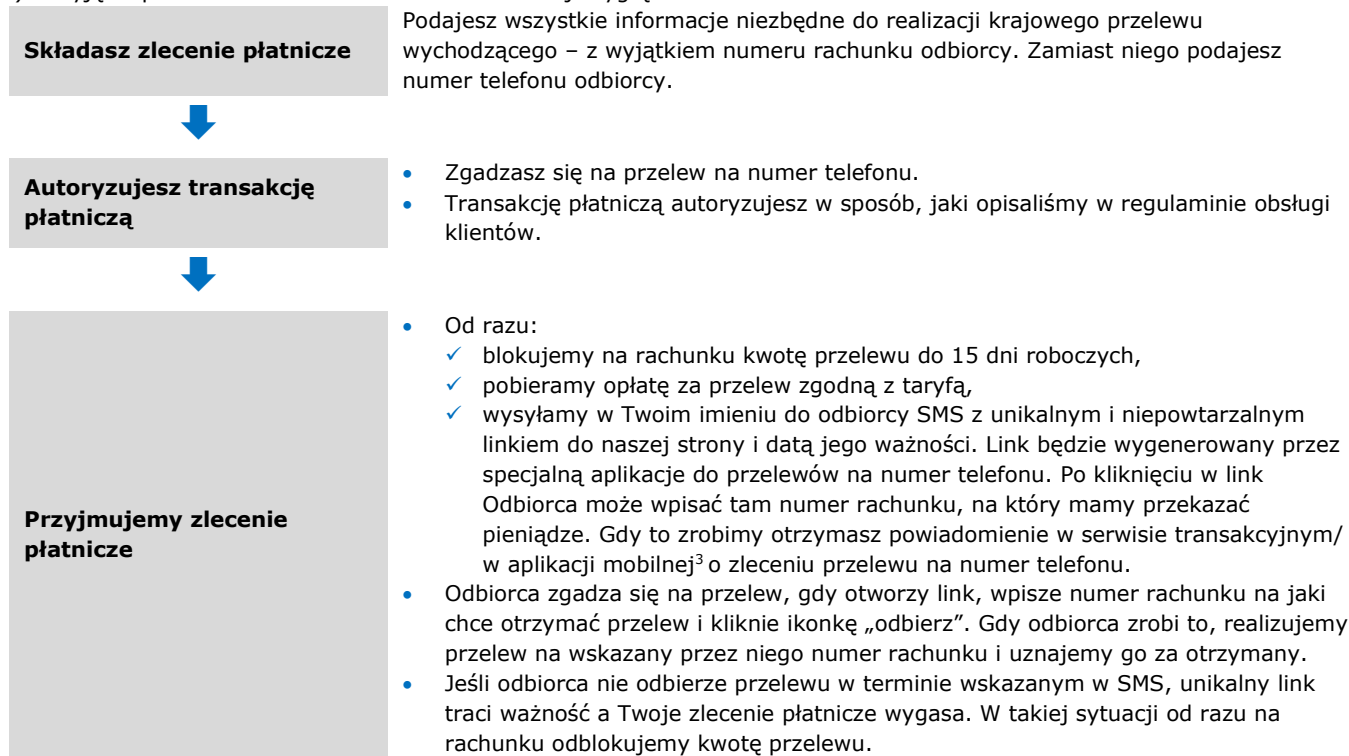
Składasz zlecenie płatnicze

Podajesz wszystkie informacje niezbędne do realizacji krajowego przelewu wychodzącego – z wyjątkiem numeru rachunku odbiorcy. Zamiast niego podajesz numer telefonu odbiorcy.

Autoryzujesz transakcję płatniczą

- Zgadzasz się na przelew na numer telefonu.
- Transakcję płatniczą autoryzujesz w sposób, jaki opisaliśmy w regulaminie obsługi klientów.

Przyjmujemy zlecenie płatnicze

- Od razu:
  - ✓ blokujemy na rachunku kwotę przelewu do 15 dni roboczych,
  - ✓ pobieramy opłatę za przelew zgodną z taryfą,
  - ✓ wysyłamy w Twoim imieniu do odbiorcy SMS z unikalnym i niepowtarzalnym linkiem do naszej strony i datą jego ważności. Link będzie wygenerowany przez specjalną aplikacje do przelewów na numer telefonu. Po kliknięciu w link Odbiorca może wpisać tam numer rachunku, na który mamy przekazać pieniądze. Gdy to zrobimy otrzymasz powiadomienie w serwisie transakcyjnym/ w aplikacji mobilnej$^3$ o zleceniu przelewu na numer telefonu.
- Odbiorca zgadza się na przelew, gdy otworzy link, wpisze numer rachunku na jaki chce otrzymać przelew i kliknie ikonkę „odbierz". Gdy odbiorca zrobi to, realizujemy przelew na wskazany przez niego numer rachunku i uznajemy go za otrzymany.
- Jeśli odbiorca nie odbierze przelewu w terminie wskazanym w SMS, unikalny link traci ważność a Twoje zlecenie płatnicze wygasa. W takiej sytuacji od razu na rachunku odblokujemy kwotę przelewu.